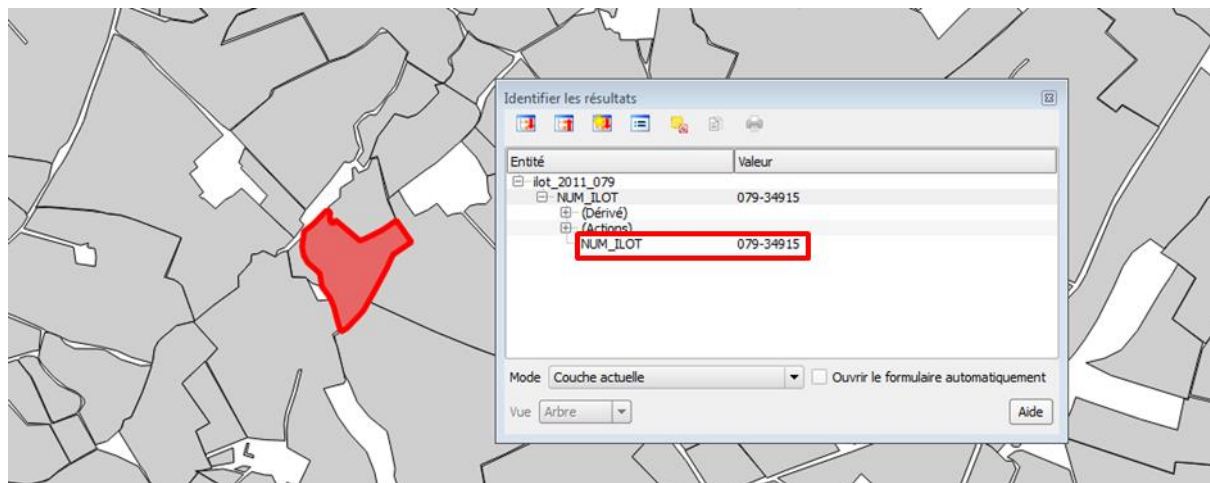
Identifier les résultats

| Entité | Valeur |
|---|---|
| ilot_2011_079 | |
| NUM_ILOT | 079-34915 |
| (Dérivé) | |
| (Actions) | |
| NUM_ILOT | 079-34915 |

Mode Couche actuelle

Ouvrir le formulaire automatiquement

Vue Arbre

Aide